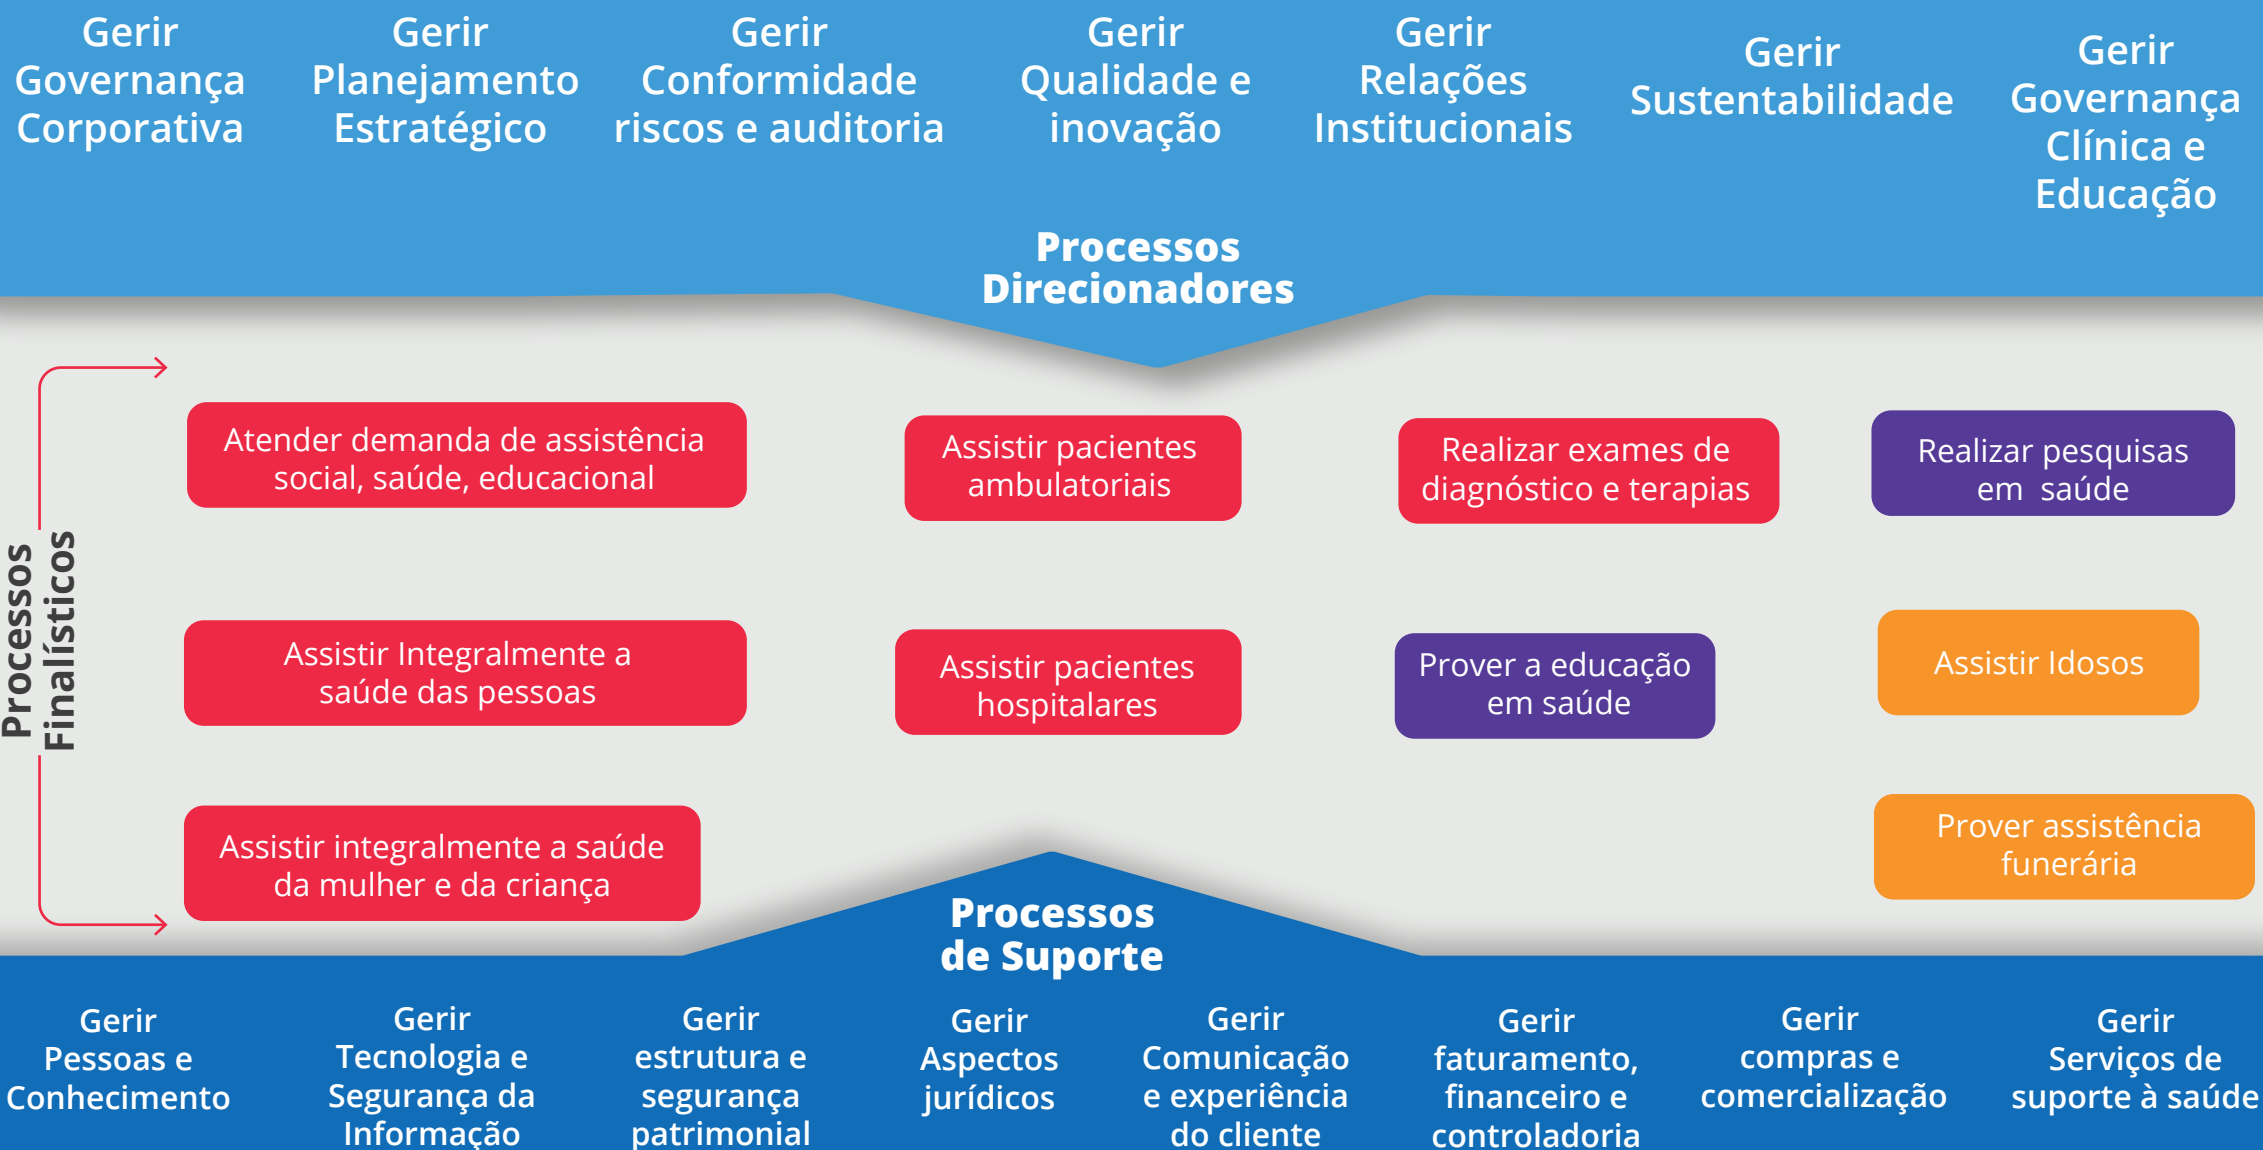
Gerir Governança Corporativa

Gerir Planejamento Estratégico

Gerir Conformidade riscos e auditoria

Gerir Qualidade e inovação

Gerir Relações Institucionais

Gerir Sustentabilidade

Gerir Governança Clínica e Educação

Processos Direcionadores

Processos Finalísticos

Atender demanda de assistência social, saúde, educacional

Assistir pacientes ambulatoriais

Realizar exames de diagnóstico e terapias

Realizar pesquisas em saúde

Assistir Integralmente a saúde das pessoas

Assistir pacientes hospitalares

Prover a educação em saúde

Assistir Idosos

Assistir integralmente a saúde da mulher e da criança

Prover assistência funerária

Processos de Suporte

Gerir Pessoas e Conhecimento

Gerir Tecnologia e Segurança da Informação

Gerir estrutura e segurança patrimonial

Gerir Aspectos jurídicos

Gerir Comunicação e experiência do cliente

Gerir faturamento, financeiro e controladoria

Gerir compras e comercialização

Gerir Serviços de suporte à saúde